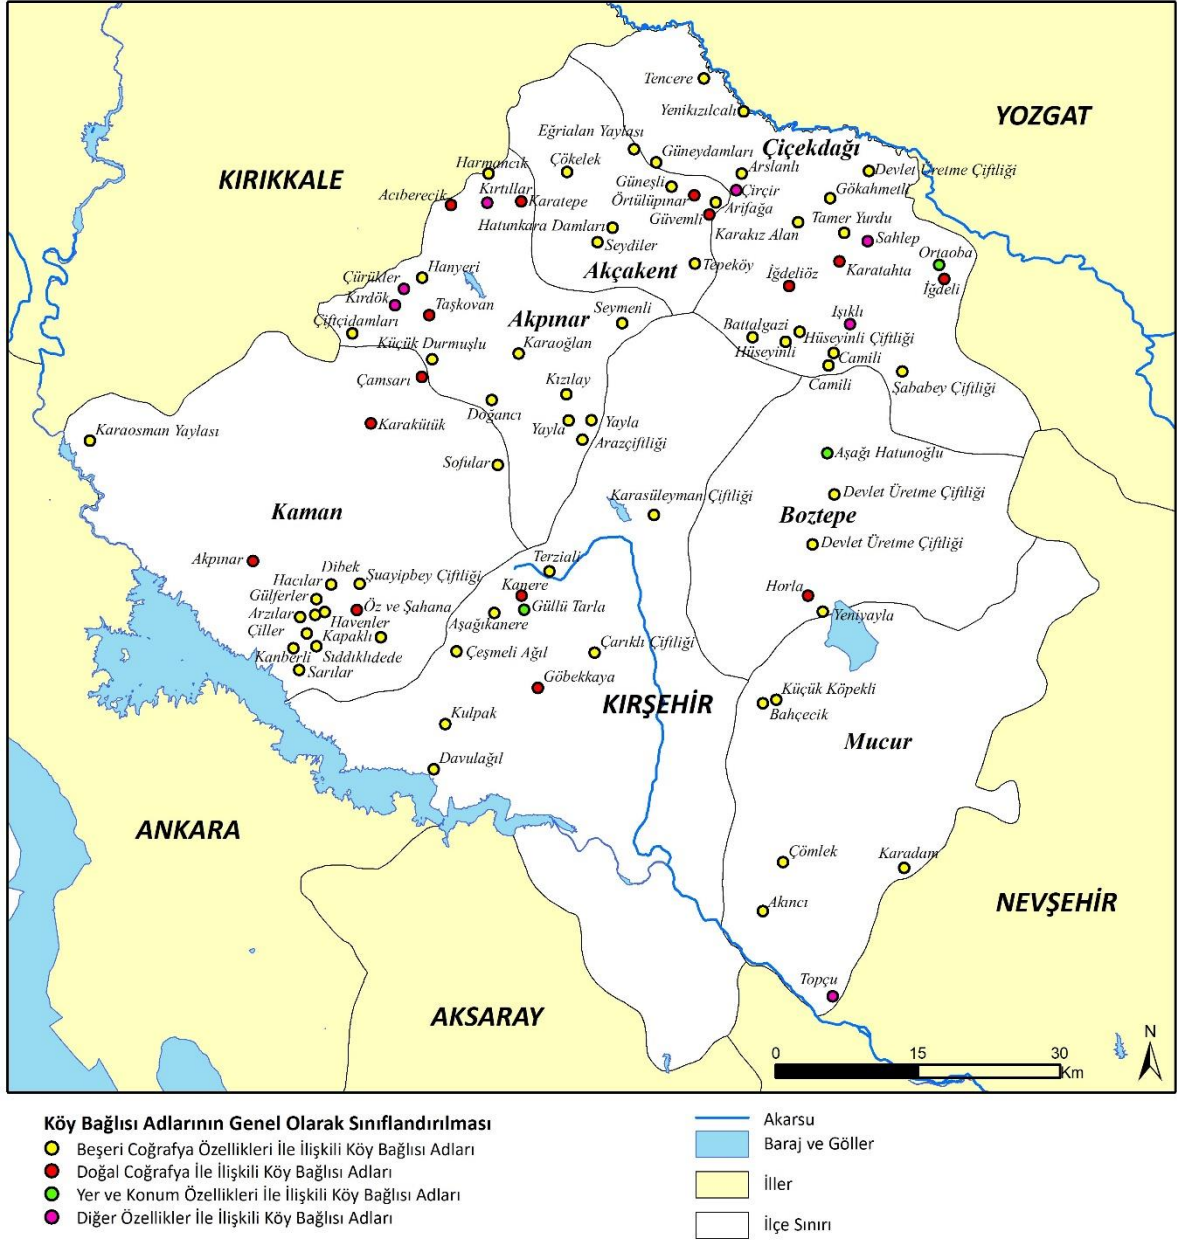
YOZGAT

KIRIKKALE

Tencere
Yenikızılcalı
Eğrialan Yaylası
Güneydamları
Çiçekdağı
Harmancık
Çökelek
Arslanlı
Devlet Üretme Çiftliği
Acıberecik
Kırtıllar
Karatepe
Güneşli
Örtülüpınar
Çirçir
Arifağa
Gökahmetli
Güvemli
Tamer Yurdu
Hatunkara Damları
Karakız Alan
Sahlep
Seydiler
Ortaoba
Akçakent
Tepeköy
İğdelıöz
Karatahta
İğdeli
Hanyeri
Çürükler
Kırdök
Taşkovan
Seymenli
Akpınar
Işıklı
Çiftçidamları
Battalgazi
Hüseyinli Çiftliği
Hüseyinli
Küçük Durmuşlu
Karaoğlan
Camili
Camili
Çamsarı
Kızılay
Şababey Çifliği
Doğancı
Karakütük
Yayla
Yayla
Arazçifliği
Karaosman Yaylası
Aşağı Hatunoğlu
Sofular
Devlet Üretme Çiftliği
Karasüleyman Çiftliği
Kaman
Boztepe
Devlet Üretme Çiftliği
Akpınar
Terziali
Dibek
Hacılar
Şuayipbey Çiftliği
Kanere
Horla
Gülferler
Öz ve Şahana
Güllü Tarla
Yeniyayla
Arzılar
Havenler
Aşağıkanere
Çiller
Kapaklı
Çarıklı Çiftliği
Kanberli
Sıddıklıdede
Çeşmeli Ağıl
Sarılar
Göbekkaya
Küçük Köpekli
KIRŞEHİR
Bahçecik
Kulpak
Mucur
Davulağıl

ANKARA

Çömlek
Karadam
NEVŞEHİR
Akıncı
Topçu
AKSARAY

0 15 30 Km
N

Köy Bağlısı Adlarının Genel Olarak Sınıflandırılması
Beşeri Coğrafya Özellikleri İle İlişkili Köy Bağlısı Adları
Doğal Coğrafya İle İlişkili Köy Bağlısı Adları
Yer ve Konum Özellikleri İle İlişkili Köy Bağlısı Adları
Diğer Özellikler İle İlişkili Köy Bağlısı Adları

Akarsu
Baraj ve Göller
İller
İlçe Sınırı